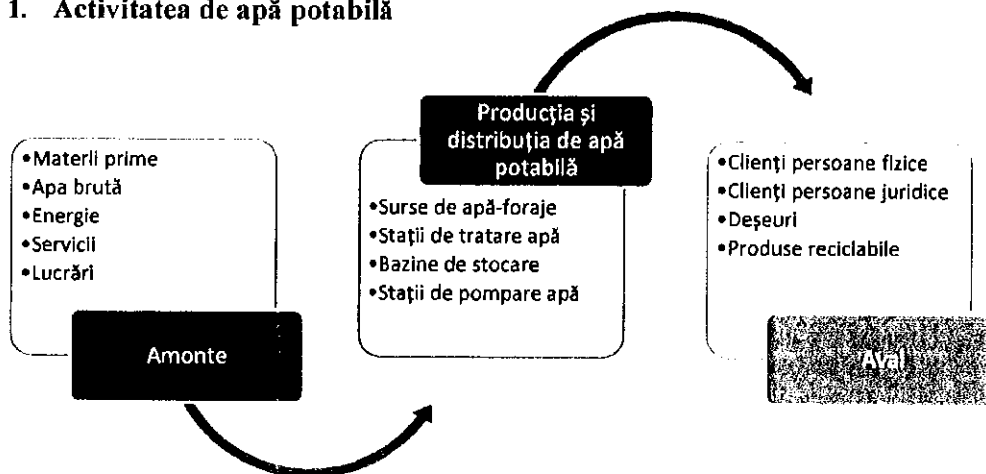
1. Activitatea de apă potabilă

•Materii prime
•Apa brută
•Energie
•Servicii
•Lucrări

Amonte

Producţia şi distribuţia de apă potabilă

•Surse de apă-foraje
•Staţii de tratare apă
•Bazine de stocare
•Staţii de pompare apă

•Clienţi persoane fizice
•Clienţi persoane juridice
•Deşeuri
•Produse reciclabile

Aval